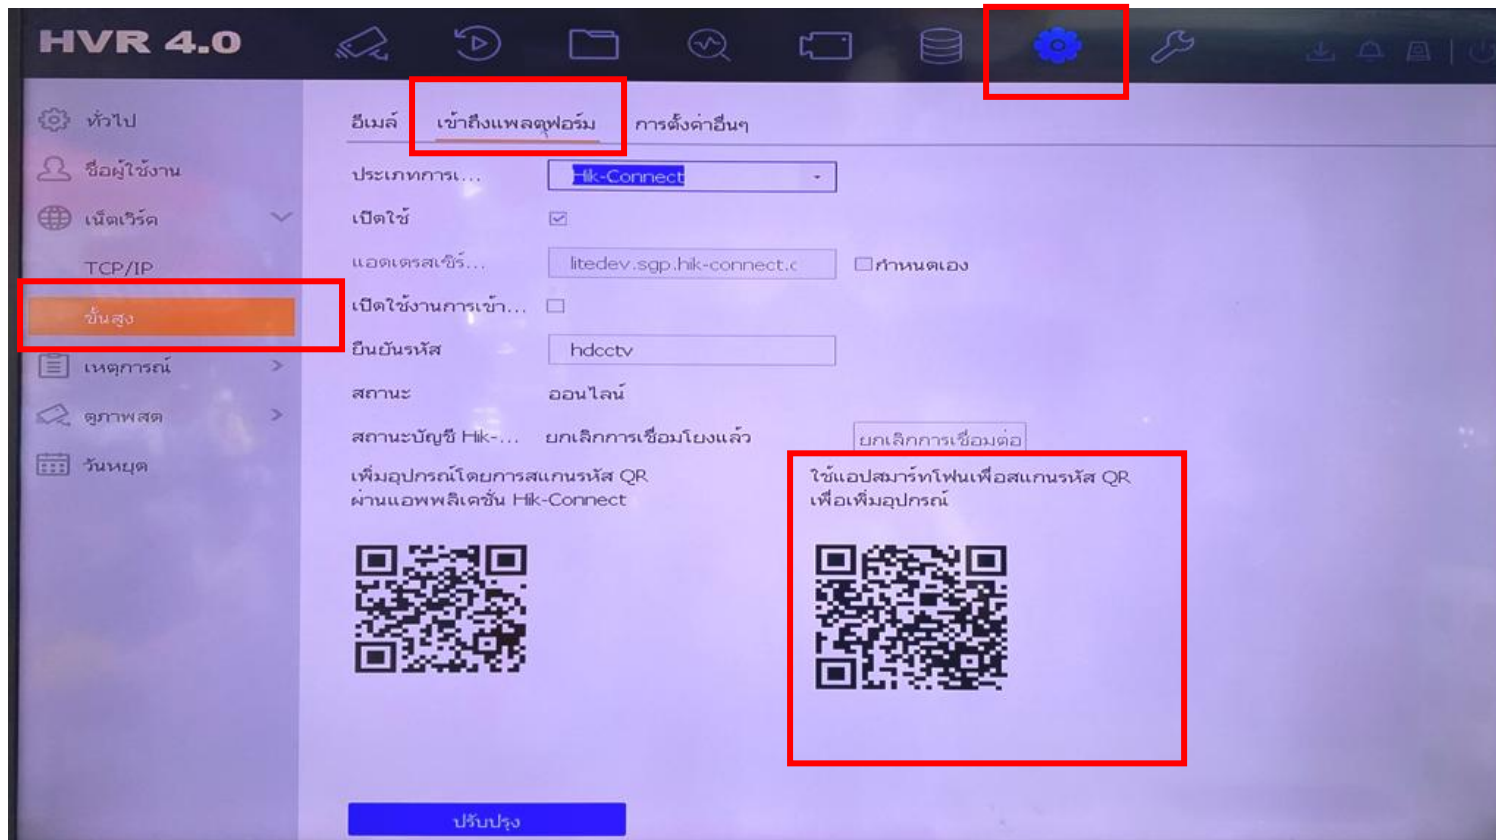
HVR 4.0

ทั่วไป
ชื่อผู้ใช้งาน
เน็ตเวิร์ค
TCP/IP
ขั้นสูง
เหตุการณ์
ดูภาพสด
วันหยุด

อีเมล์ เข้าถึงแพลตฟอร์ม การตั้งค่าอื่นๆ

ประเภทการเ...
Hik-Connect
เปิดใช้
แอดเดรสเซิร์...
litedev.sgp.hik-connect.c
กำหนดเอง
เปิดใช้งานการเข้า...
ยืนยันรหัส
hdcctv
สถานะ
ออนไลน์
สถานะบัญชี Hik-...
ยกเลิกการเชื่อมโยงแล้ว
ยกเลิกการเชื่อมต่อ
เพิ่มอุปกรณ์โดยการสแกนรหัส QR ผ่านแอพพลิเคชั่น Hik-Connect
ใช้แอปสมาร์ทโฟนเพื่อสแกนรหัส QR เพื่อเพิ่มอุปกรณ์

ปรับปรุง